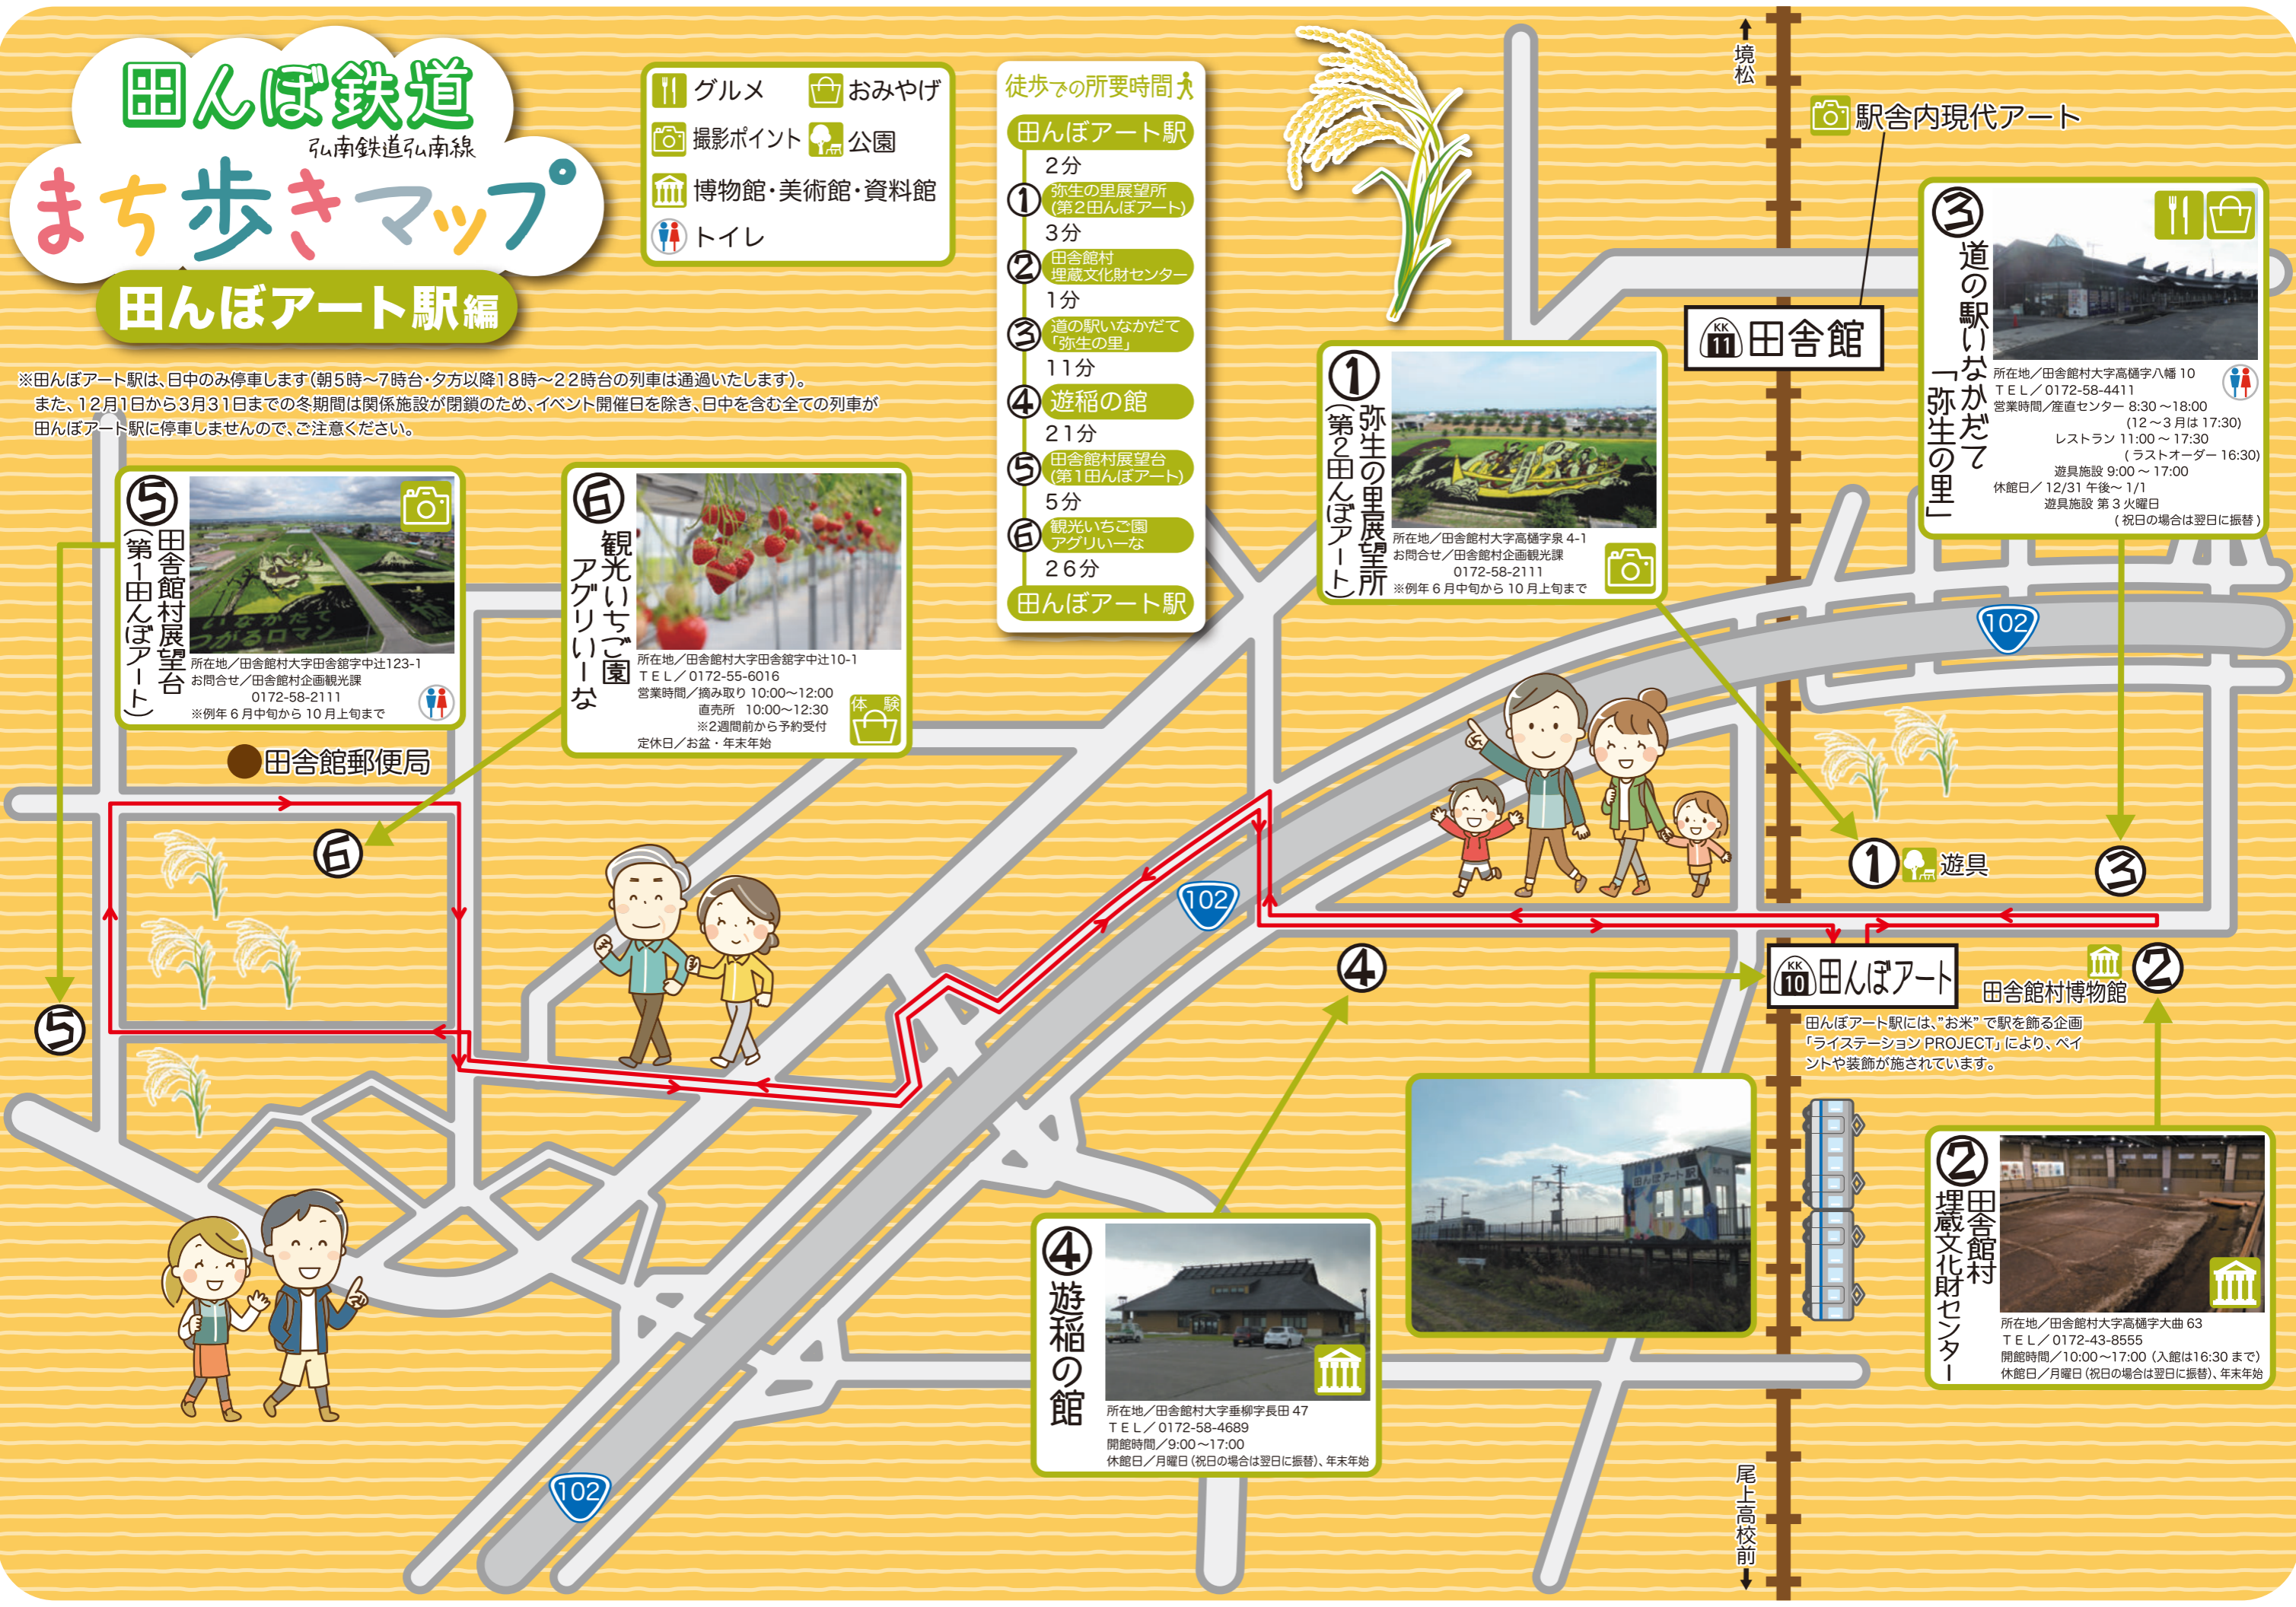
田んぼ鉄道
弘南鉄道弘南線
まち歩きマップ
田んぼアート駅編

グルメ　おみやげ
撮影ポイント　公園
博物館・美術館・資料館
トイレ

徒歩での所要時間
田んぼアート駅
2分
① 弥生の里展望所（第2田んぼアート）
3分
② 田舎館村埋蔵文化財センター
1分
③ 道の駅いなかだて「弥生の里」
11分
④ 遊稲の館
21分
⑤ 田舎館村展望台（第1田んぼアート）
5分
⑥ 観光いちご園アグリいーな
26分
田んぼアート駅

境松

駅舎内現代アート

KK 11 田舎館

※田んぼアート駅は、日中のみ停車します（朝5時～7時台・夕方以降18時～22時台の列車は通過いたします）。
また、12月1日から3月31日までの冬期間は関係施設が閉鎖のため、イベント開催日を除き、日中を含む全ての列車が田んぼアート駅に停車しませんので、ご注意ください。

① 弥生の里展望所（第2田んぼアート）
所在地／田舎館村大字高樋字泉 4-1
お問合せ／田舎館村企画観光課
0172-58-2111
※例年 6 月中旬から 10 月上旬まで

③ 道の駅いなかだて「弥生の里」
所在地／田舎館村大字高樋字八幡 10
ＴＥＬ／0172-58-4411
営業時間／産直センター 8:30 ～18:00
（12～3 月は 17:30）
レストラン 11:00 ～ 17:30
（ラストオーダー 16:30）
遊具施設 9:00 ～ 17:00
休館日／ 12/31 午後～ 1/1
遊具施設 第 3 火曜日
（祝日の場合は翌日に振替）

⑤ 田舎館村展望台（第1田んぼアート）
所在地／田舎館村大字田舎館字中辻123-1
お問合せ／田舎館村企画観光課
0172-58-2111
※例年 6 月中旬から 10 月上旬まで

⑥ 観光いちご園アグリいーな
所在地／田舎館村大字田舎館字中辻10-1
ＴＥＬ／0172-55-6016
営業時間／摘み取り 10:00～12:00
直売所　10:00～12:30
※2週間前から予約受付
定休日／お盆・年末年始
体験

田舎館郵便局

102

① 遊具
③
KK 10 田んぼアート
田舎館村博物館 ②
田んぼアート駅には、"お米" で駅を飾る企画「ライステーション PROJECT」により、ペイントや装飾が施されています。

④

② 田舎館村埋蔵文化財センター
所在地／田舎館村大字高樋字大曲 63
ＴＥＬ／0172-43-8555
開館時間／10:00～17:00（入館は16:30 まで）
休館日／月曜日（祝日の場合は翌日に振替）、年末年始

④ 遊稲の館
所在地／田舎館村大字垂柳字長田 47
ＴＥＬ／0172-58-4689
開館時間／9:00～17:00
休館日／月曜日（祝日の場合は翌日に振替）、年末年始

尾上高校前